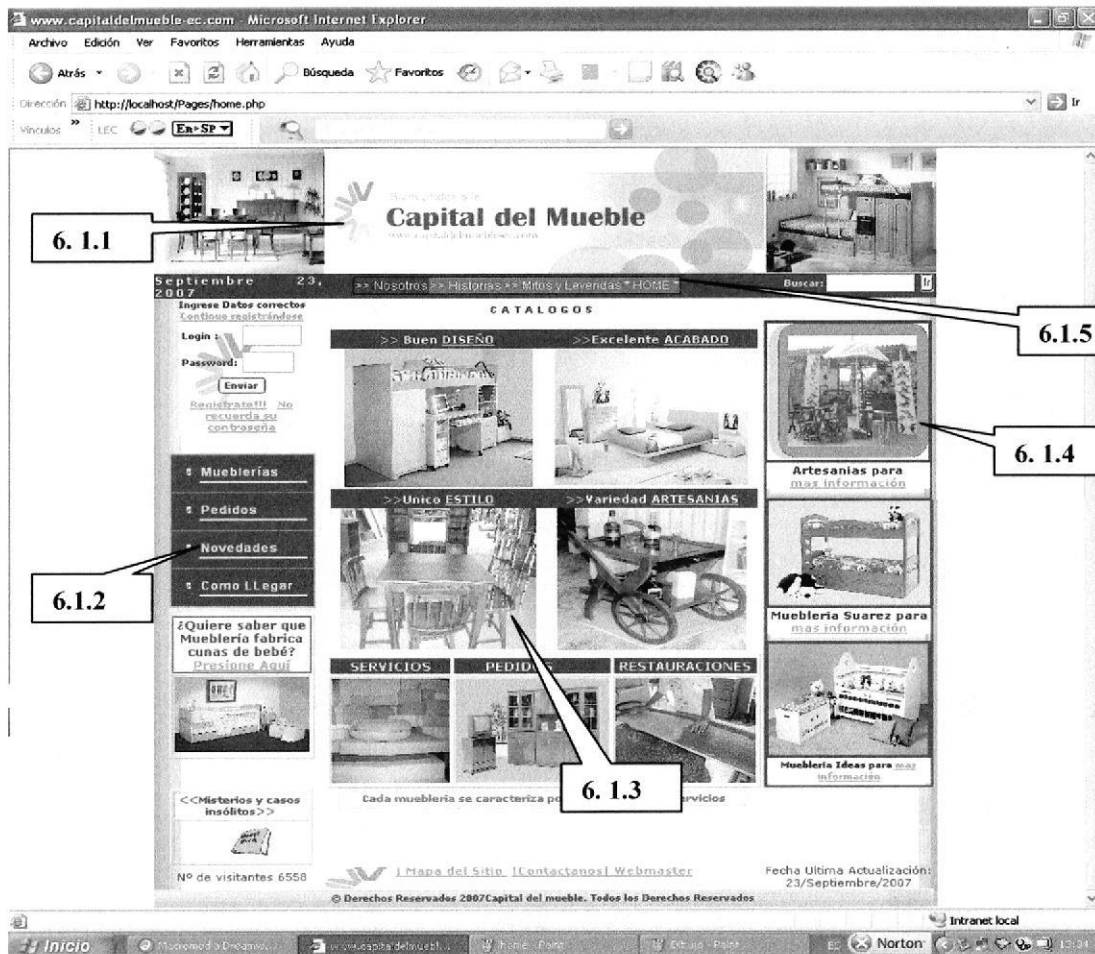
www.capitaldelmueble-ec.com - Microsoft Internet Explorer
Archivo Edición Ver Favoritos Herramientas Ayuda
Atrás Búsqueda Favoritos
Dirección http://localhost/Pages/home.php
Ir
Vínculos LEC En>SP

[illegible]
Capital del Mueble
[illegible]

6. 1.1

Septiembre 23, 2007
>> Nosotros >> Historias >> Mitos y Leyendas * HOME *
Buscar:
Ir

6.1.5

Ingrese Datos correctos
Continue registrándose
Login :
Password:
Enviar
Registrate!!! No recuerda su contraseña

CATALOGOS

>> Buen DISEÑO
>>Excelente ACABADO
>>Unico ESTILO
>>Variedad ARTESANIAS

Mueblerías
Pedidos
Novedades
Como LLegar

6.1.2

¿Quiere saber que Mueblería fabrica cunas de bebé? Presione Aquí

SERVICIOS
PEDIDOS
RESTAURACIONES

6. 1.3

Cada mueblería se caracteriza po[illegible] servicios

Artesanias para
mas información

6. 1.4

Muebleria Suarez para
mas información

Muebleria Ideas para mas información

<<Misterios y casos insólitos>>

Nº de visitantes 6558

| Mapa del Sitio | Contactanos| Webmaster

Fecha Ultima Actualización: 23/Septiembre/2007

© Derechos Reservados 2007Capital del mueble. Todos los Derechos Reservados

Intranet local

Inicio
Macromedia Dreamw...
www.capitaldelmuebl...
home - Paint
Dibujo - Paint
Norton
13:34